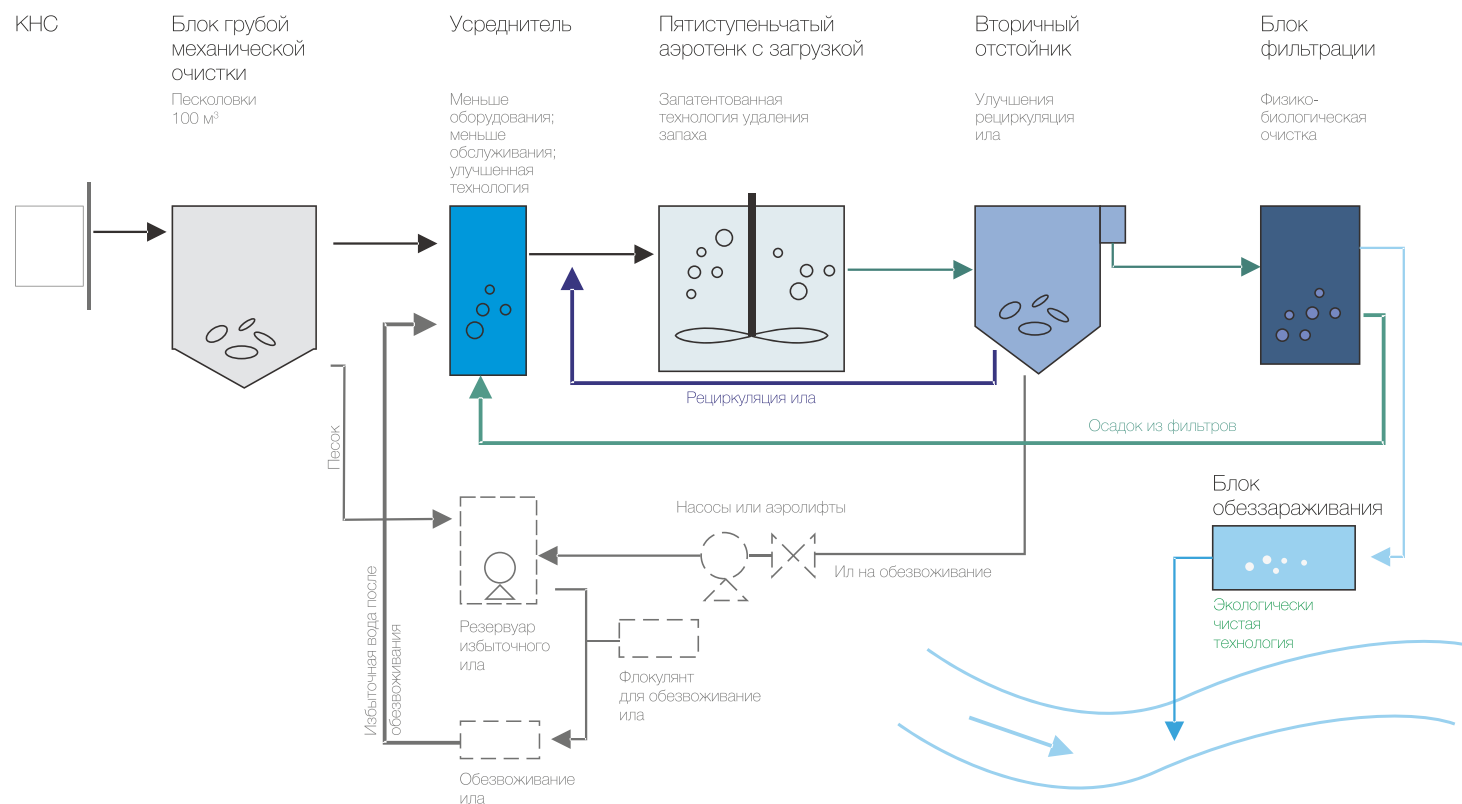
КНС

Блок грубой механической очистки

Песколовки 100 м$^3$

Усреднитель

Меньше оборудования; меньше обслуживания; улучшенная технология

Пятиступеньчатый аэротенк с загрузкой

Запатентованная технология удаления запаха

Вторичный отстойник

Улучшения рециркуляция ила

Блок фильтрации

Физико-биологическая очистка

Рециркуляция ила

Осадок из фильтров

Песок

Избыточная вода после обезвоживания

Насосы или аэролифты

Ил на обезвоживание

Блок обеззараживания

Экологически чистая технология

Резервуар избыточного ила

Флокулянт для обезвоживание ила

Обезвоживание ила